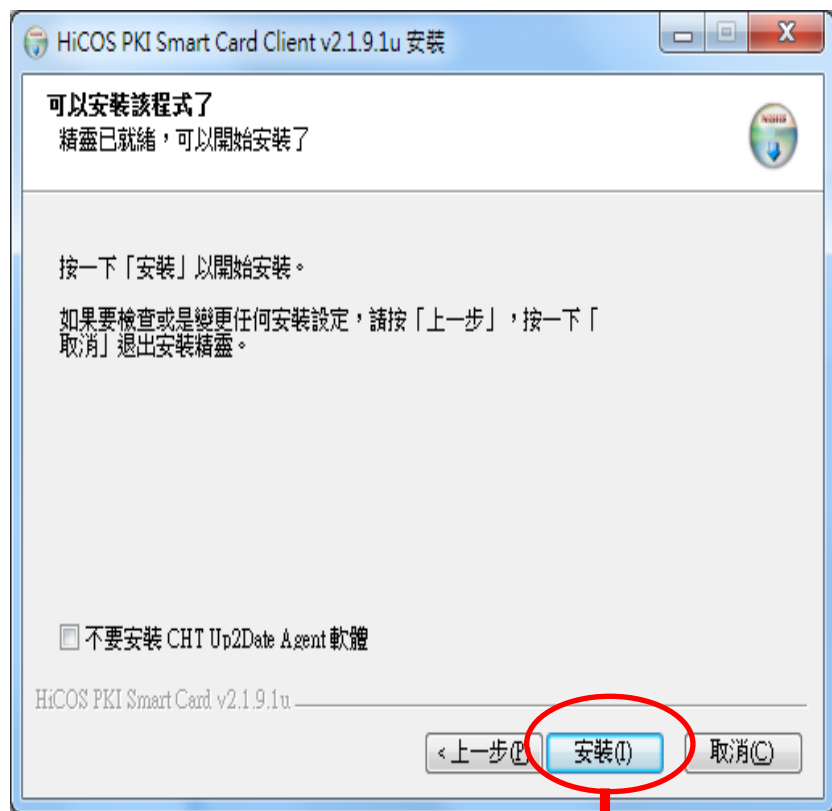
HiCOS PKI Smart Card Client v2.1.9.1u 安裝

可以安裝該程式了
精靈已就緒，可以開始安裝了

按一下「安裝」以開始安裝。

如果要檢查或是變更任何安裝設定，請按「上一步」，按一下「取消」退出安裝精靈。

不要安裝 CHT Up2Date Agent 軟體

HiCOS PKI Smart Card v2.1.9.1u

< 上一步(P)

安裝(I)

取消(C)